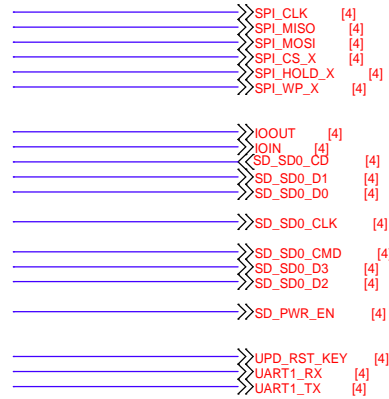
SPI_CLK [4]
SPI_MISO [4]
SPI_MOSI [4]
SPI_CS_X [4]
SPI_HOLD_X [4]
SPI_WP_X [4]

IOOUT [4]
IOIN [4]
SD_SD0_CD [4]
SD_SD0_D1 [4]
SD_SD0_D0 [4]

SD_SD0_CLK [4]

SD_SD0_CMD [4
SD_SD0_D3 [4]
SD_SD0_D2 [4]

SD_PWR_EN [4]

UPD_RST_KEY [4]
UART1_RX [4]
UART1_TX [4]